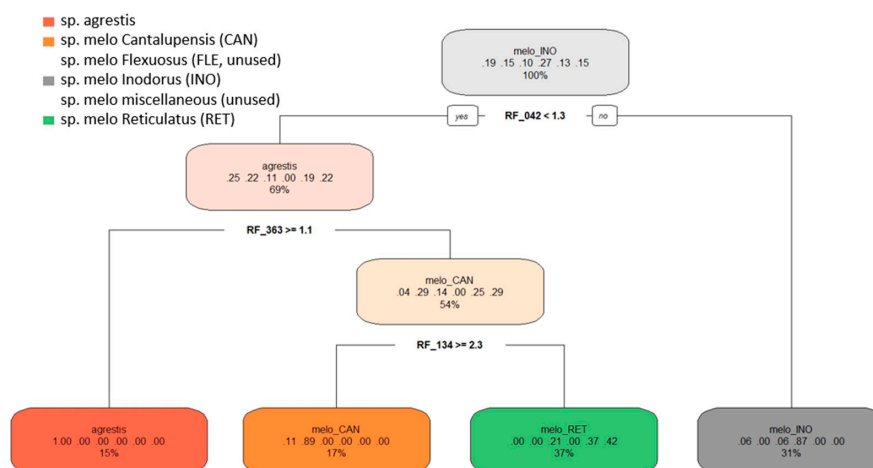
sp. agrestis
sp. melo Cantalupensis (CAN)
sp. melo Flexuosus (FLE, unused)
sp. melo Inodorus (INO)
sp. melo miscellaneous (unused)
sp. melo Reticulatus (RET)

melo_INO
.19 .15 .10 .27 .13 .15
100%

yes
RF_042 < 1.3
no

agrestis
.25 .22 .11 .00 .19 .22
69%

RF_363 >= 1.1

melo_CAN
.04 .29 .14 .00 .25 .29
54%

RF_134 >= 2.3

agrestis
1.00 .00 .00 .00 .00 .00
15%

melo_CAN
.11 .89 .00 .00 .00 .00
17%

melo_RET
.00 .00 .21 .00 .37 .42
37%

melo_INO
.06 .00 .06 .87 .00 .00
31%